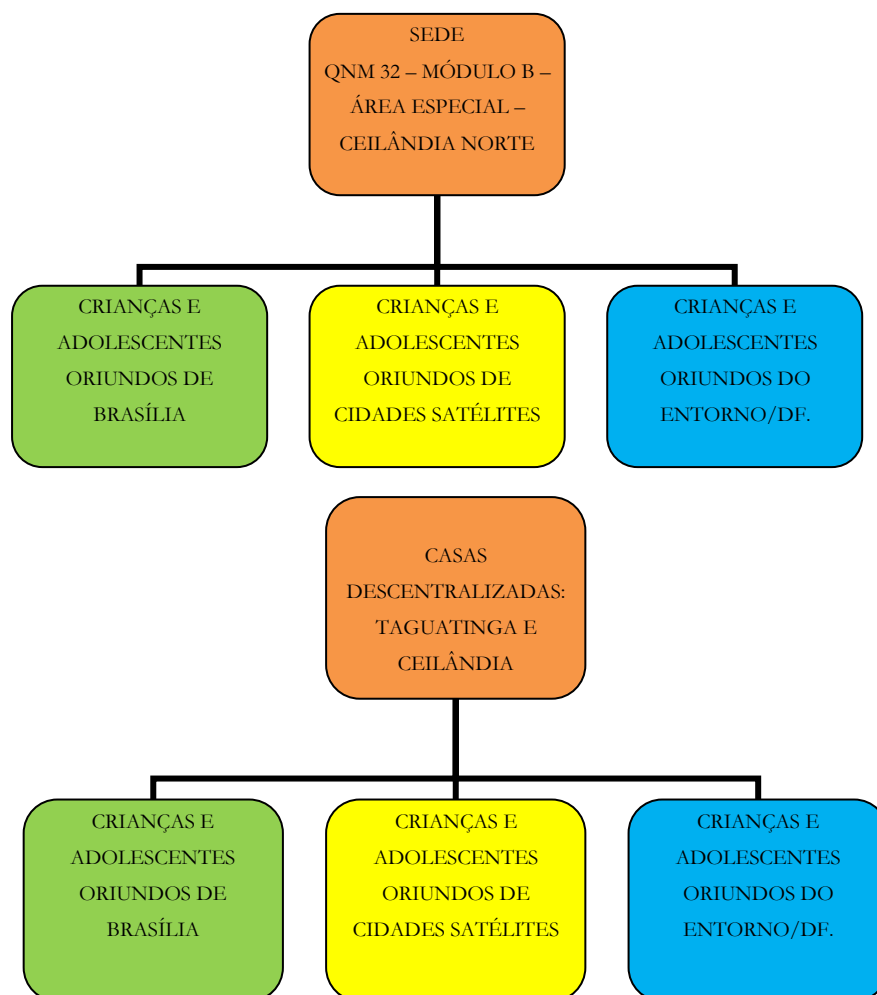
SEDE
QNM 32 – MÓDULO B – ÁREA ESPECIAL – CEILÂNDIA NORTE

CRIANÇAS E ADOLESCENTES ORIUNDOS DE BRASÍLIA

CRIANÇAS E ADOLESCENTES ORIUNDOS DE CIDADES SATÉLITES

CRIANÇAS E ADOLESCENTES ORIUNDOS DO ENTORNO/DF.

CASAS DESCENTRALIZADAS: TAGUATINGA E CEILÂNDIA

CRIANÇAS E ADOLESCENTES ORIUNDOS DE BRASÍLIA

CRIANÇAS E ADOLESCENTES ORIUNDOS DE CIDADES SATÉLITES

CRIANÇAS E ADOLESCENTES ORIUNDOS DO ENTORNO/DF.